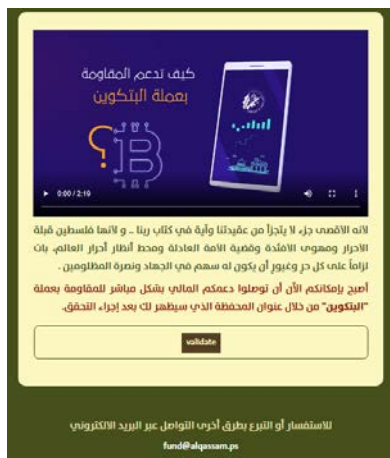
كيف تدعم المقاومة
بعملة البتكوين

0:00 / 2:19

لانه الاقصى جزء لا يتجزأ من عقيدتنا وآية في كتاب ربنا .. و لانها فلسطين قبلة الاحرار ومهوى الافئدة وقضية الامة العادلة ومحط أنظار أحرار العالم، بات لزاماً على كل حر وغيور أن يكون له سهم في الجهاد ونصرة المظلومين .

أصبح بإمكانكم الأن أن توصلوا دعمكم المالي بشكل مباشر للمقاومة بعملة "البتكوين" من خلال عنوان المحفظة الذي سيظهر لك بعد إجراء التحقق.

validate

للاستفسار أو التبرع بطرق أخرى التواصل عبر البريد الالكتروني
fund@alqassam.ps